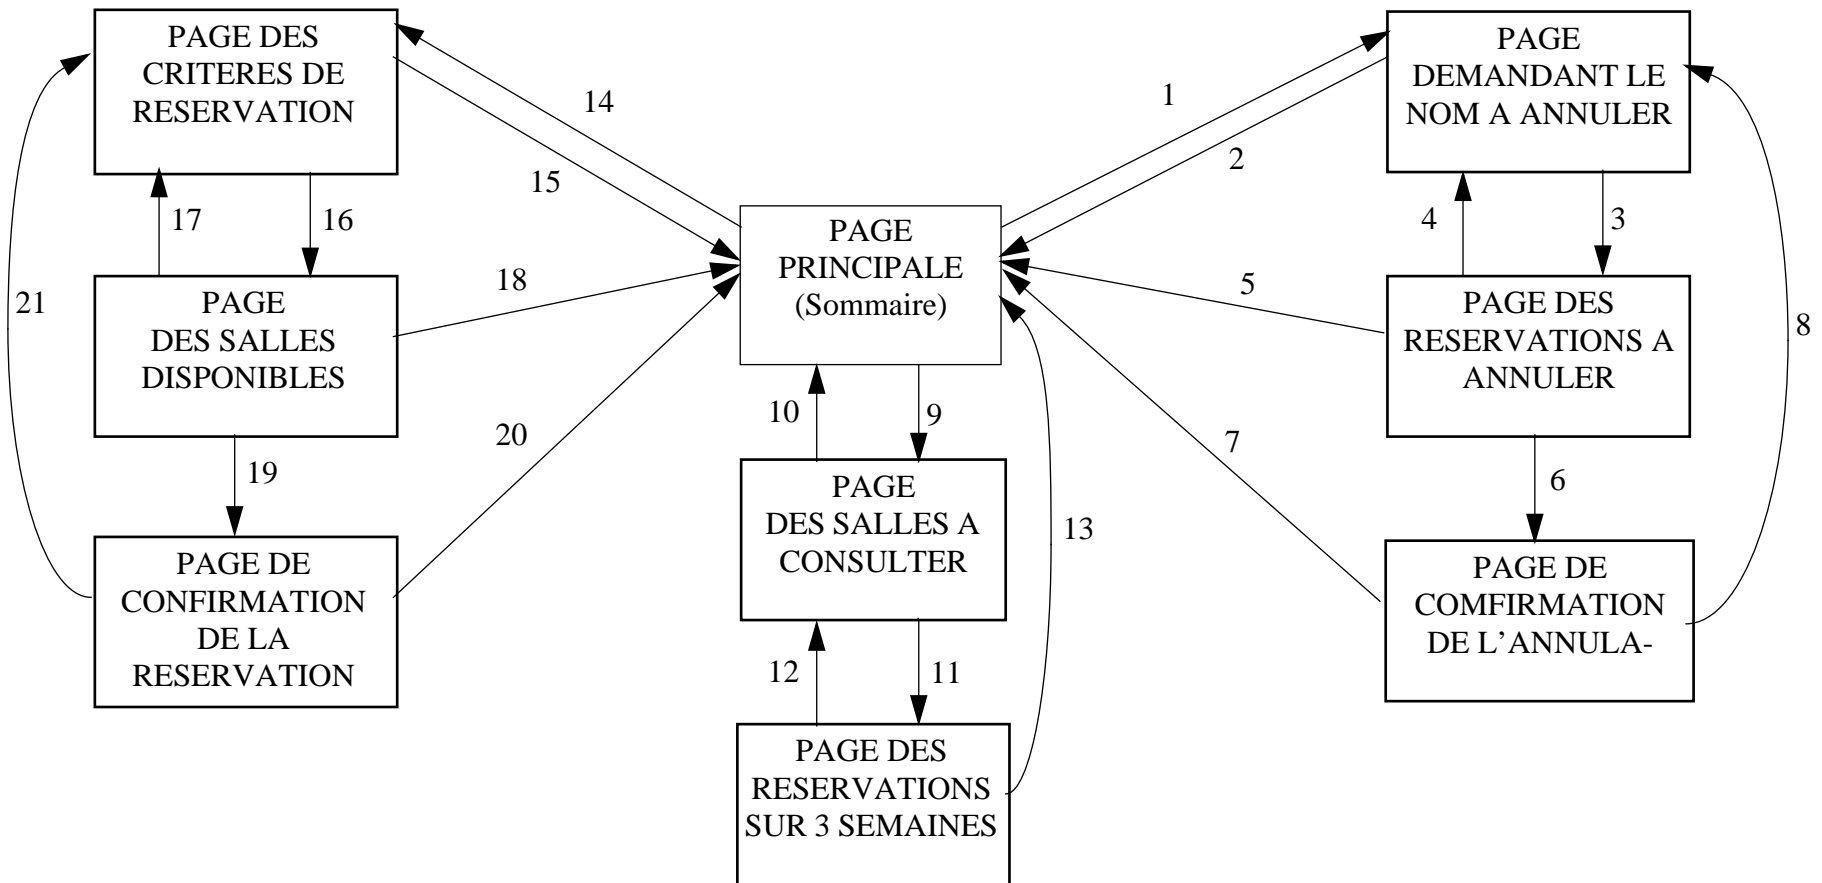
PAGE DES CRITERES DE RESERVATION

14

15

1

2

PAGE DEMANDANT LE NOM A ANNULER

17

16

PAGE PRINCIPALE (Sommaire)

4

3

21

PAGE DES SALLES DISPONIBLES

18

5

PAGE DES RESERVATIONS A ANNULER

8

10

9

20

7

19

PAGE DES SALLES A CONSULTER

6

13

PAGE DE CONFIRMATION DE LA RESERVATION

PAGE DE COMFIRMATION DE L'ANNULA-

12

11

PAGE DES RESERVATIONS SUR 3 SEMAINES